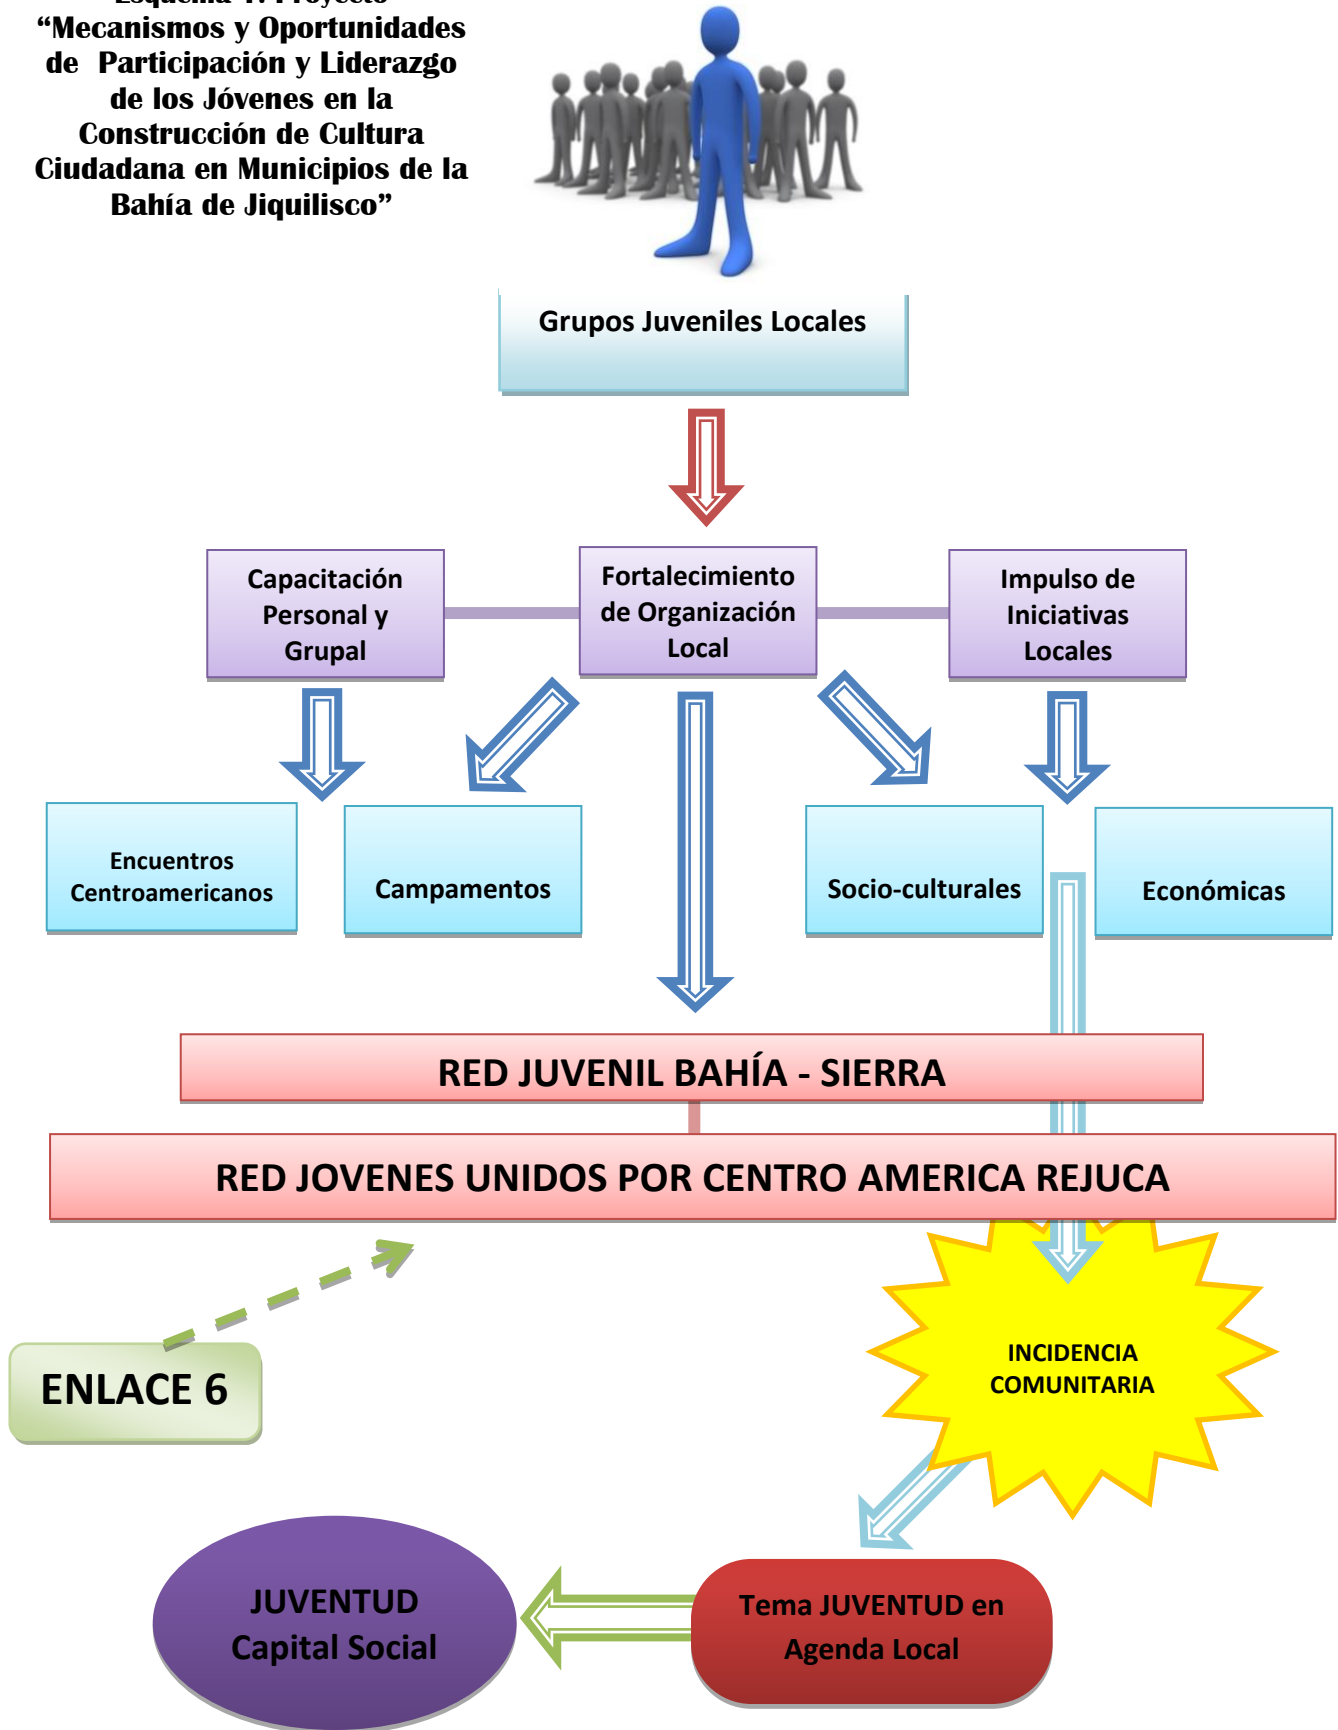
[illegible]
“Mecanismos y Oportunidades de Participación y Liderazgo de los Jóvenes en la Construcción de Cultura Ciudadana en Municipios de la Bahía de Jiquilisco”

Grupos Juveniles Locales

Capacitación Personal y Grupal

Fortalecimiento de Organización Local

Impulso de Iniciativas Locales

Encuentros Centroamericanos

Campamentos

Socio-culturales

Económicas

RED JUVENIL BAHÍA - SIERRA

RED JOVENES UNIDOS POR CENTRO AMERICA REJUCA

ENLACE 6

INCIDENCIA COMUNITARIA

JUVENTUD Capital Social

Tema JUVENTUD en Agenda Local